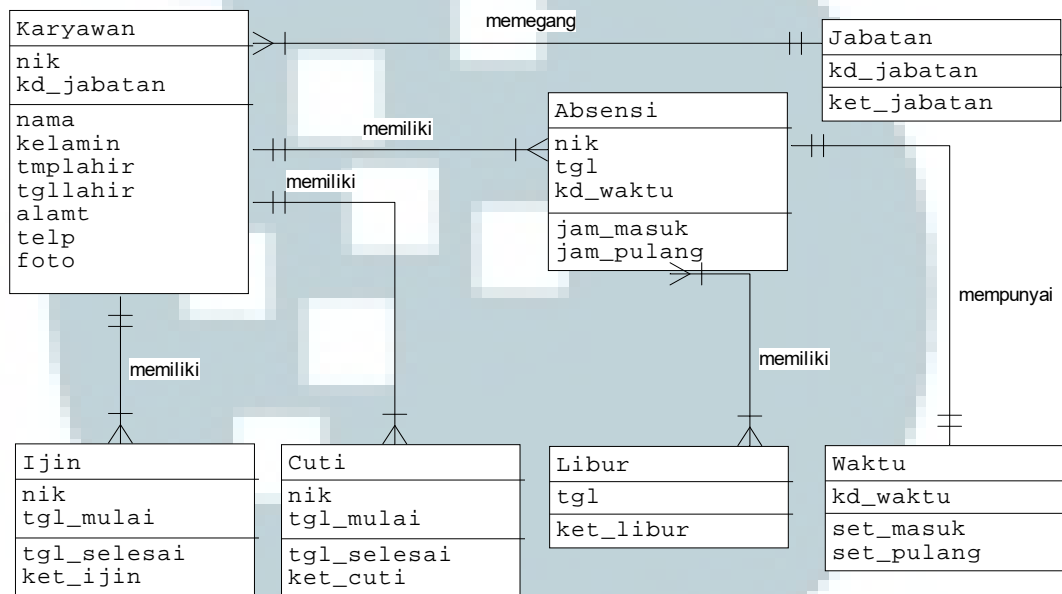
Karyawan
nik
kd_jabatan
nama
kelamin
tmplahir
tgllahir
alamt
telp
foto

memegang

Jabatan
kd_jabatan
ket_jabatan

memiliki

Absensi
nik
tgl
kd_waktu
jam_masuk
jam_pulang

memiliki

mempunyai

memiliki

memiliki

Ijin
nik
tgl_mulai
tgl_selesai
ket_ijin

Cuti
nik
tgl_mulai
tgl_selesai
ket_cuti

Libur
tgl
ket_libur

Waktu
kd_waktu
set_masuk
set_pulang